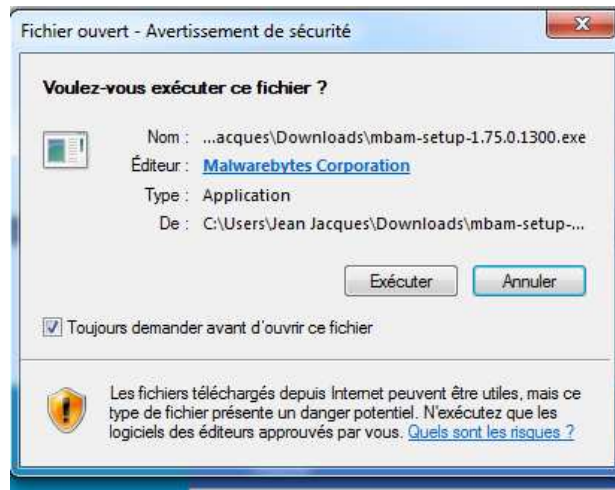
Fichier ouvert - Avertissement de sécurité

Voulez-vous exécuter ce fichier ?

Nom : ...acques\Downloads\mbam-setup-1.75.0.1300.exe

Éditeur : Malwarebytes Corporation

Type : Application

De : C:\Users\Jean Jacques\Downloads\mbam-setup-...

Exécuter Annuler

Toujours demander avant d'ouvrir ce fichier

Les fichiers téléchargés depuis Internet peuvent être utiles, mais ce type de fichier présente un danger potentiel. N'exécutez que les logiciels des éditeurs approuvés par vous. Quels sont les risques ?